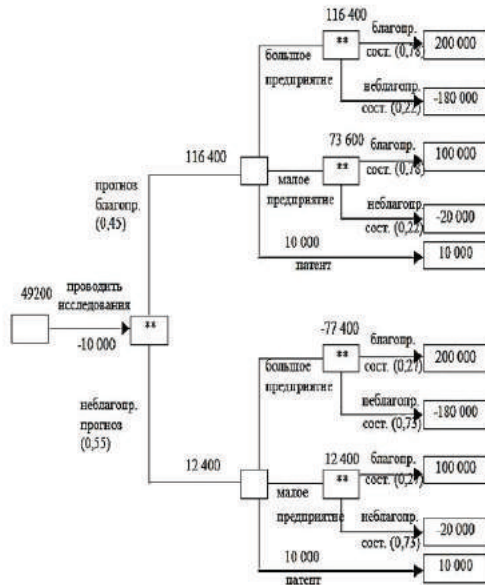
116 400
**
благопр. сост. (0,78)
200 000
большое предприятие
неблагопр. сост. (0,22)
-180 000
116 400
73 600
**
благопр. сост. (0,78)
100 000
малое предприятие
неблагопр. сост. (0,22)
-20 000
прогноз благопр. (0,45)
10 000
патент
10 000
49200
проводить исследования
-10 000
**
-77 400
**
благопр. сост. (0,27)
200 000
большое предприятие
неблагопр. сост. (0,73)
-180 000
неблагопр. прогноз (0,55)
12 400
12 400
**
благопр. сост. (0,27)
100 000
малое предприятие
неблагопр. сост. (0,73)
-20 000
10 000
патент
10 000